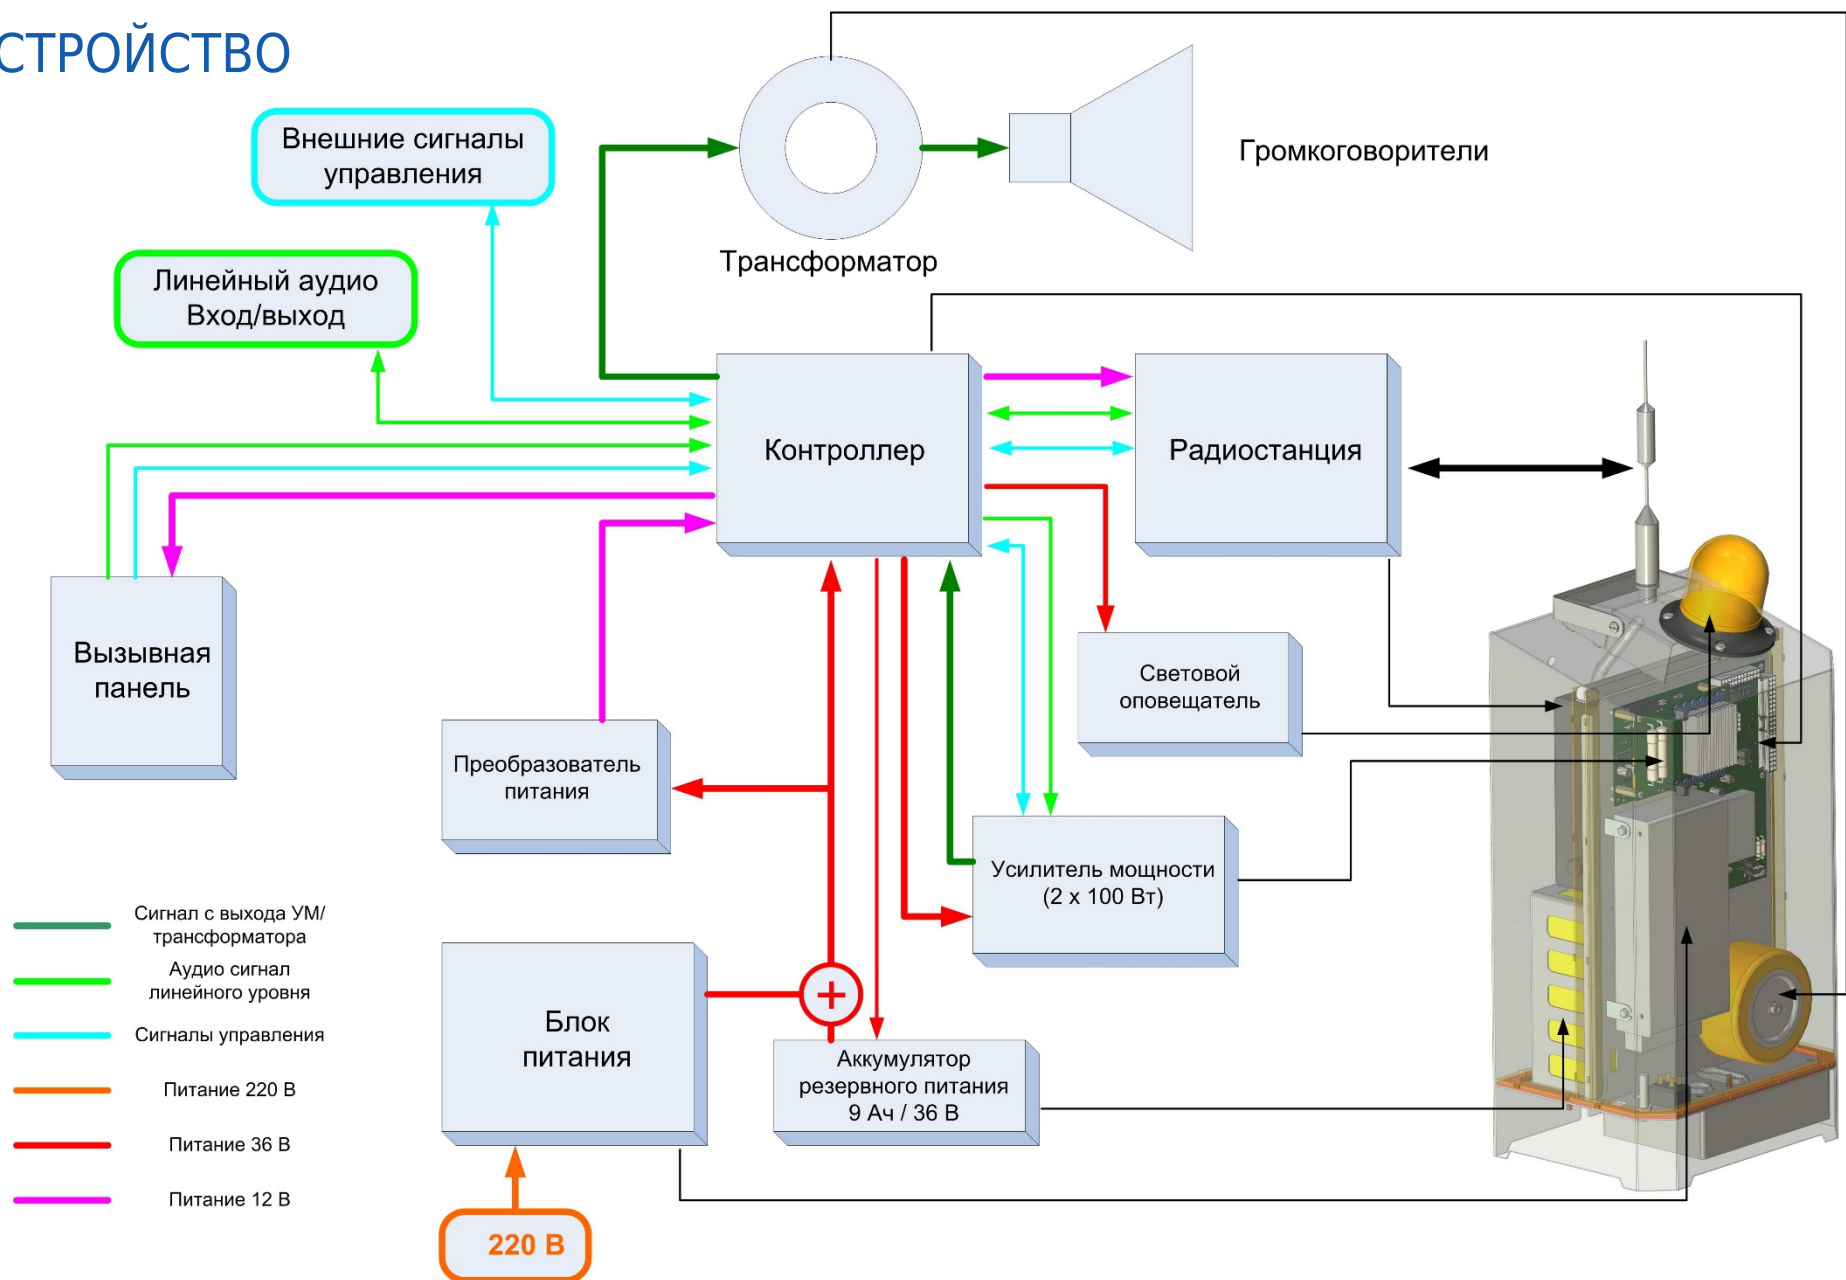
СТРОЙСТВО

Внешние сигналы управления

Линейный аудио Вход/выход

Трансформатор

Громкоговорители

Контроллер

Радиостанция

Вызывная панель

Световой оповещатель

Преобразователь питания

Усилитель мощности (2 х 100 Вт)

Блок питания

Аккумулятор резервного питания 9 Ач / 36 В

220 В

Сигнал с выхода УМ/ трансформатора

Аудио сигнал линейного уровня

Сигналы управления

Питание 220 В

Питание 36 В

Питание 12 В